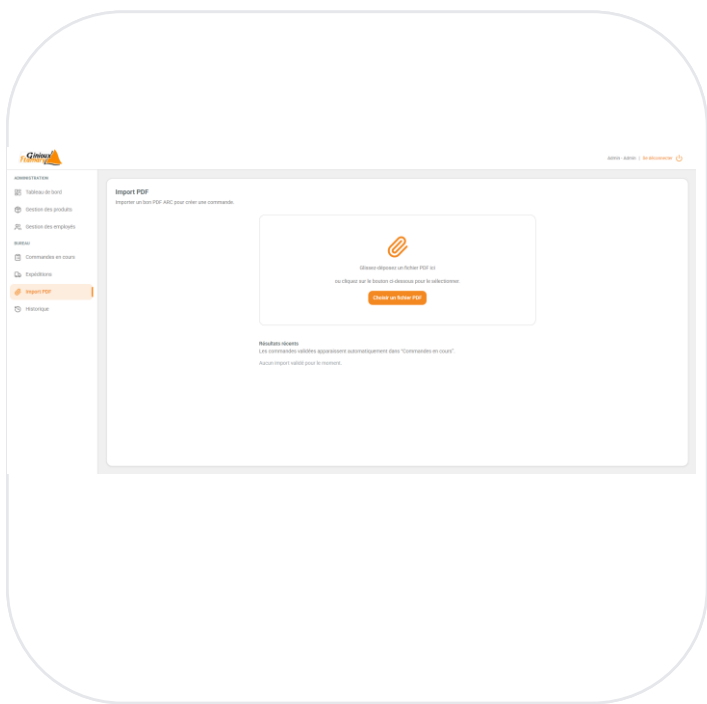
Gliniaux Frères

admin · admin | Se déconnecter

ADMINISTRATION
Tableau de bord
Gestion des produits
Gestion des employés
BUREAU
Commandes en cours
Expéditions
Import PDF
Historique

Import PDF
Importer un bon PDF ARC pour créer une commande.

Glissez-déposez un fichier PDF ici
ou cliquez sur le bouton ci-dessous pour le sélectionner.
Choisir un fichier PDF

Résultats récents
Les commandes validées apparaissent automatiquement dans "Commandes en cours".
Aucun import validé pour le moment.